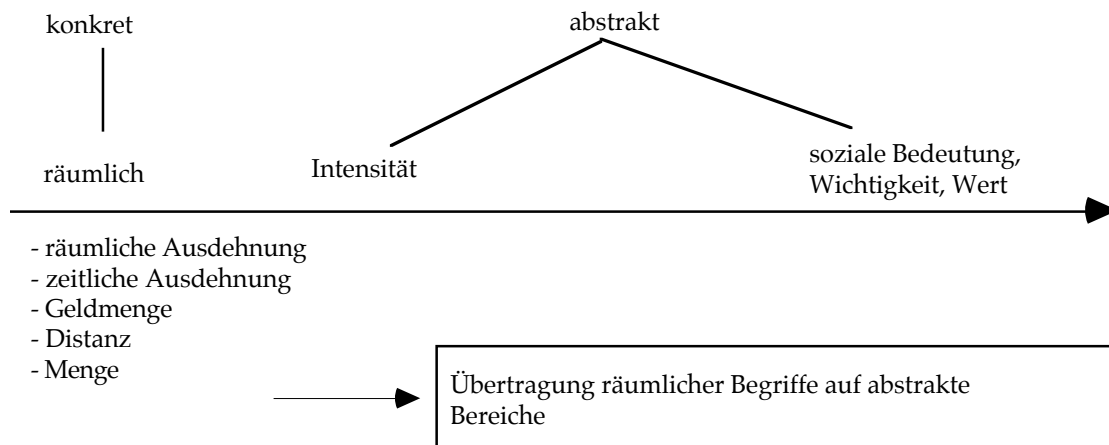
konkret

abstrakt

räumlich

Intensität

soziale Bedeutung, Wichtigkeit, Wert

- räumliche Ausdehnung
- zeitliche Ausdehnung
- Geldmenge
- Distanz
- Menge

Übertragung räumlicher Begriffe auf abstrakte Bereiche